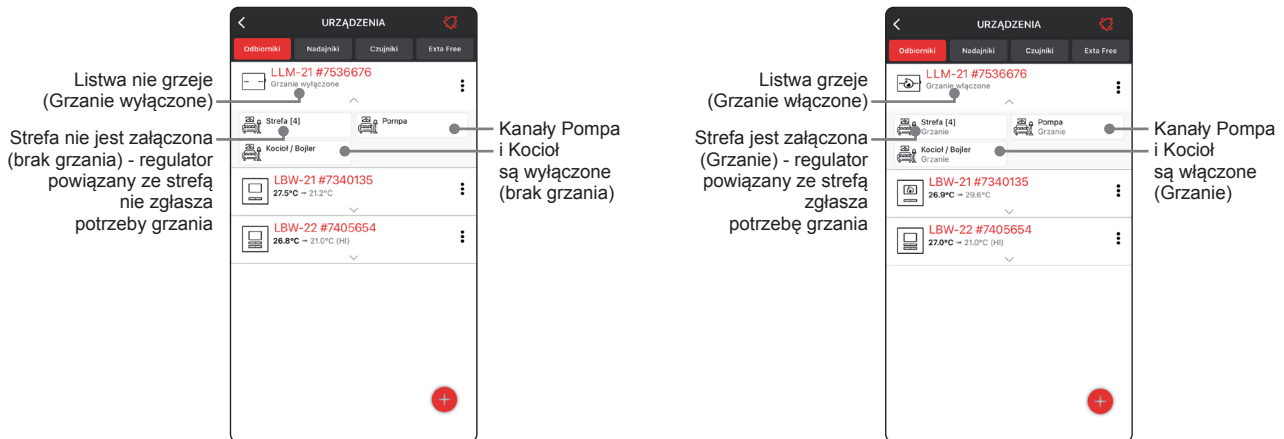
URZĄDZENIA

Odbiorniki | Nadajniki | Czujniki | Exta Free

Listwa nie grzeje (Grzanie wyłączone)

LLM-21 #7536676
Grzanie wyłączone

Strefa nie jest załączona (brak grzania) - regulator powiązany ze strefą nie zgłasza potrzeby grzania

Strefa [4]

Pompa

Kocioł / Bojler

Kanały Pompa i Kocioł są wyłączone (brak grzania)

LBW-21 #7340135
27.5°C → 21.2°C

LBW-22 #7405654
26.8°C → 21.0°C (HI)

URZĄDZENIA

Odbiorniki | Nadajniki | Czujniki | Exta Free

Listwa grzeje (Grzanie włączone)

LLM-21 #7536676
Grzanie włączone

Strefa jest załączona (Grzanie) - regulator powiązany ze strefą zgłasza potrzebę grzania

Strefa [4]
Grzanie

Pompa
Grzanie

Kocioł / Bojler
Grzanie

Kanały Pompa i Kocioł są włączone (Grzanie)

LBW-21 #7340135
26.9°C → 29.6°C

LBW-22 #7405654
27.0°C → 21.0°C (HI)